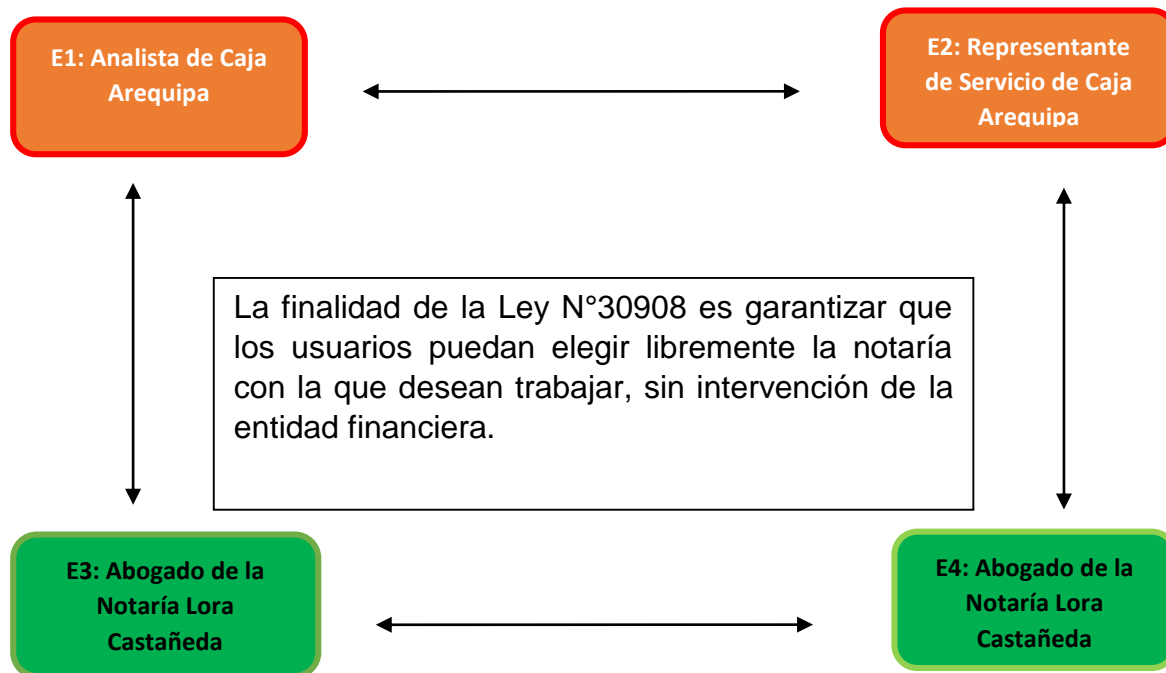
E1: Analista de Caja Arequipa

E2: Representante de Servicio de Caja Arequipa

La finalidad de la Ley N°30908 es garantizar que los usuarios puedan elegir libremente la notaría con la que desean trabajar, sin intervención de la entidad financiera.

E3: Abogado de la Notaría Lora Castañeda

E4: Abogado de la Notaría Lora Castañeda